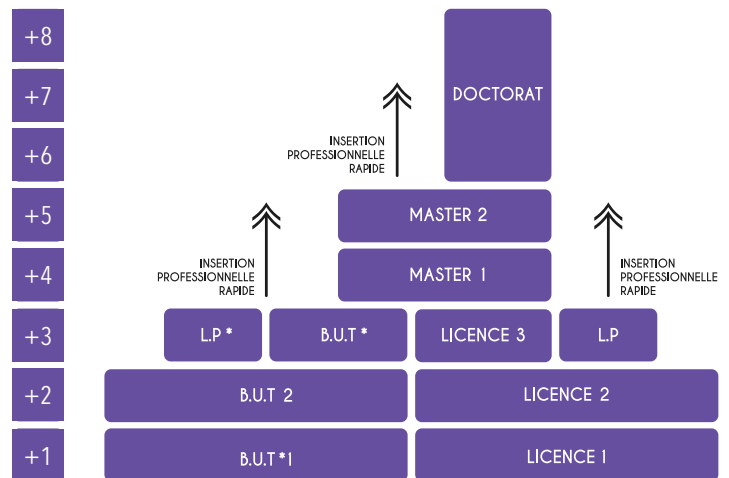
+8
+7
+6
+5
+4
+3
+2
+1

DOCTORAT

INSERTION PROFESSIONNELLE RAPIDE

MASTER 2

INSERTION PROFESSIONNELLE RAPIDE

INSERTION PROFESSIONNELLE RAPIDE

MASTER 1

L.P *

B.U.T *

LICENCE 3

L.P

B.U.T 2

LICENCE 2

B.U.T *1

LICENCE 1